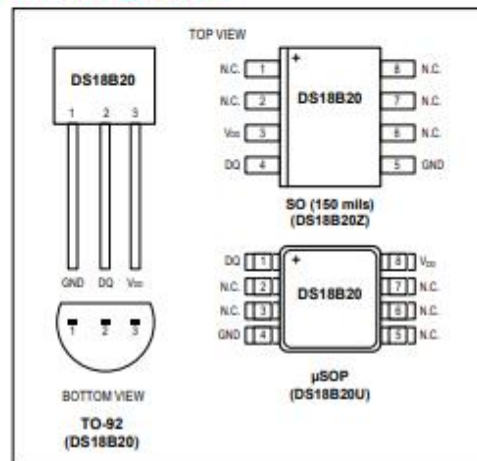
TOP VIEW

DS18B20

1 2 3

GND DQ $V_{DD}$

1 2 3

BOTTOM VIEW

TO-92
(DS18B20)

N.C. 1
N.C. 2
$V_{DD}$ 3
DQ 4

+

DS18B20

8 N.C.
7 N.C.
6 N.C.
5 GND

SO (150 mils)
(DS18B20Z)

DQ 1
N.C. 2
N.C. 3
GND 4

+

DS18B20

8 $V_{DD}$
7 N.C.
6 N.C.
5 N.C.

µSOP
(DS18B20U)